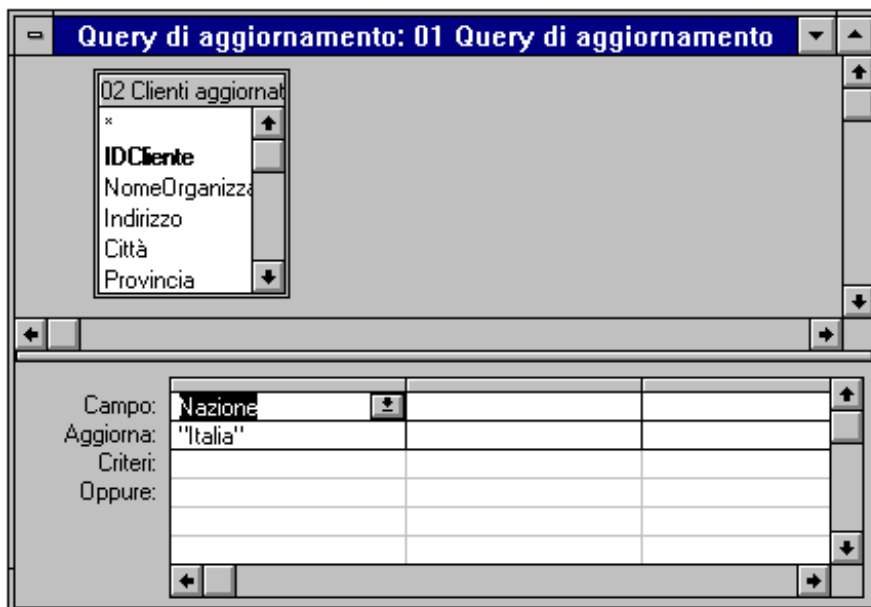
Query di aggiornamento: 01 Query di aggiornamento

02 Clienti aggiornat
*
IDCliente
NomeOrganizza
Indirizzo
Città
Provincia

| | | | |
|---|---|---|---|
| Campo: | Nazione | | |
| Aggiorna: | "Italia" | | |
| Criteri: | | | |
| Oppure: | | | |